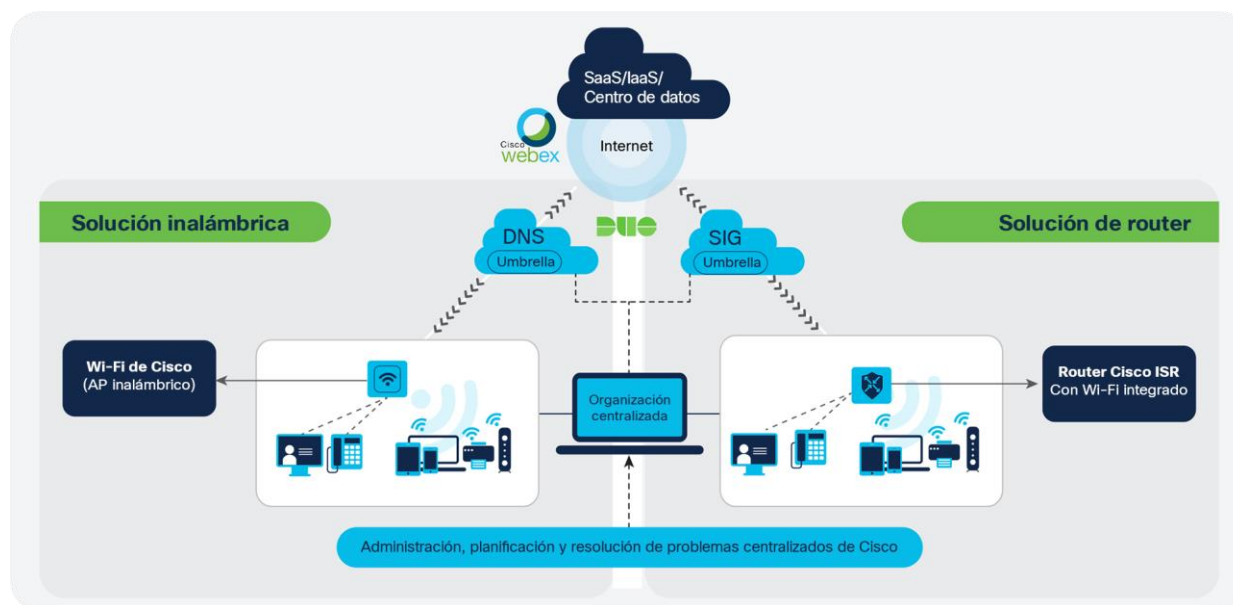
SaaS/IaaS/
Centro de datos

Cisco webex

Internet

Solución inalámbrica

Solución de router

DNS
Umbrella

DUO

SIG
Umbrella

Wi-Fi de Cisco
(AP inalámbrico)

Organización centralizada

Router Cisco ISR
Con Wi-Fi integrado

Administración, planificación y resolución de problemas centralizados de Cisco